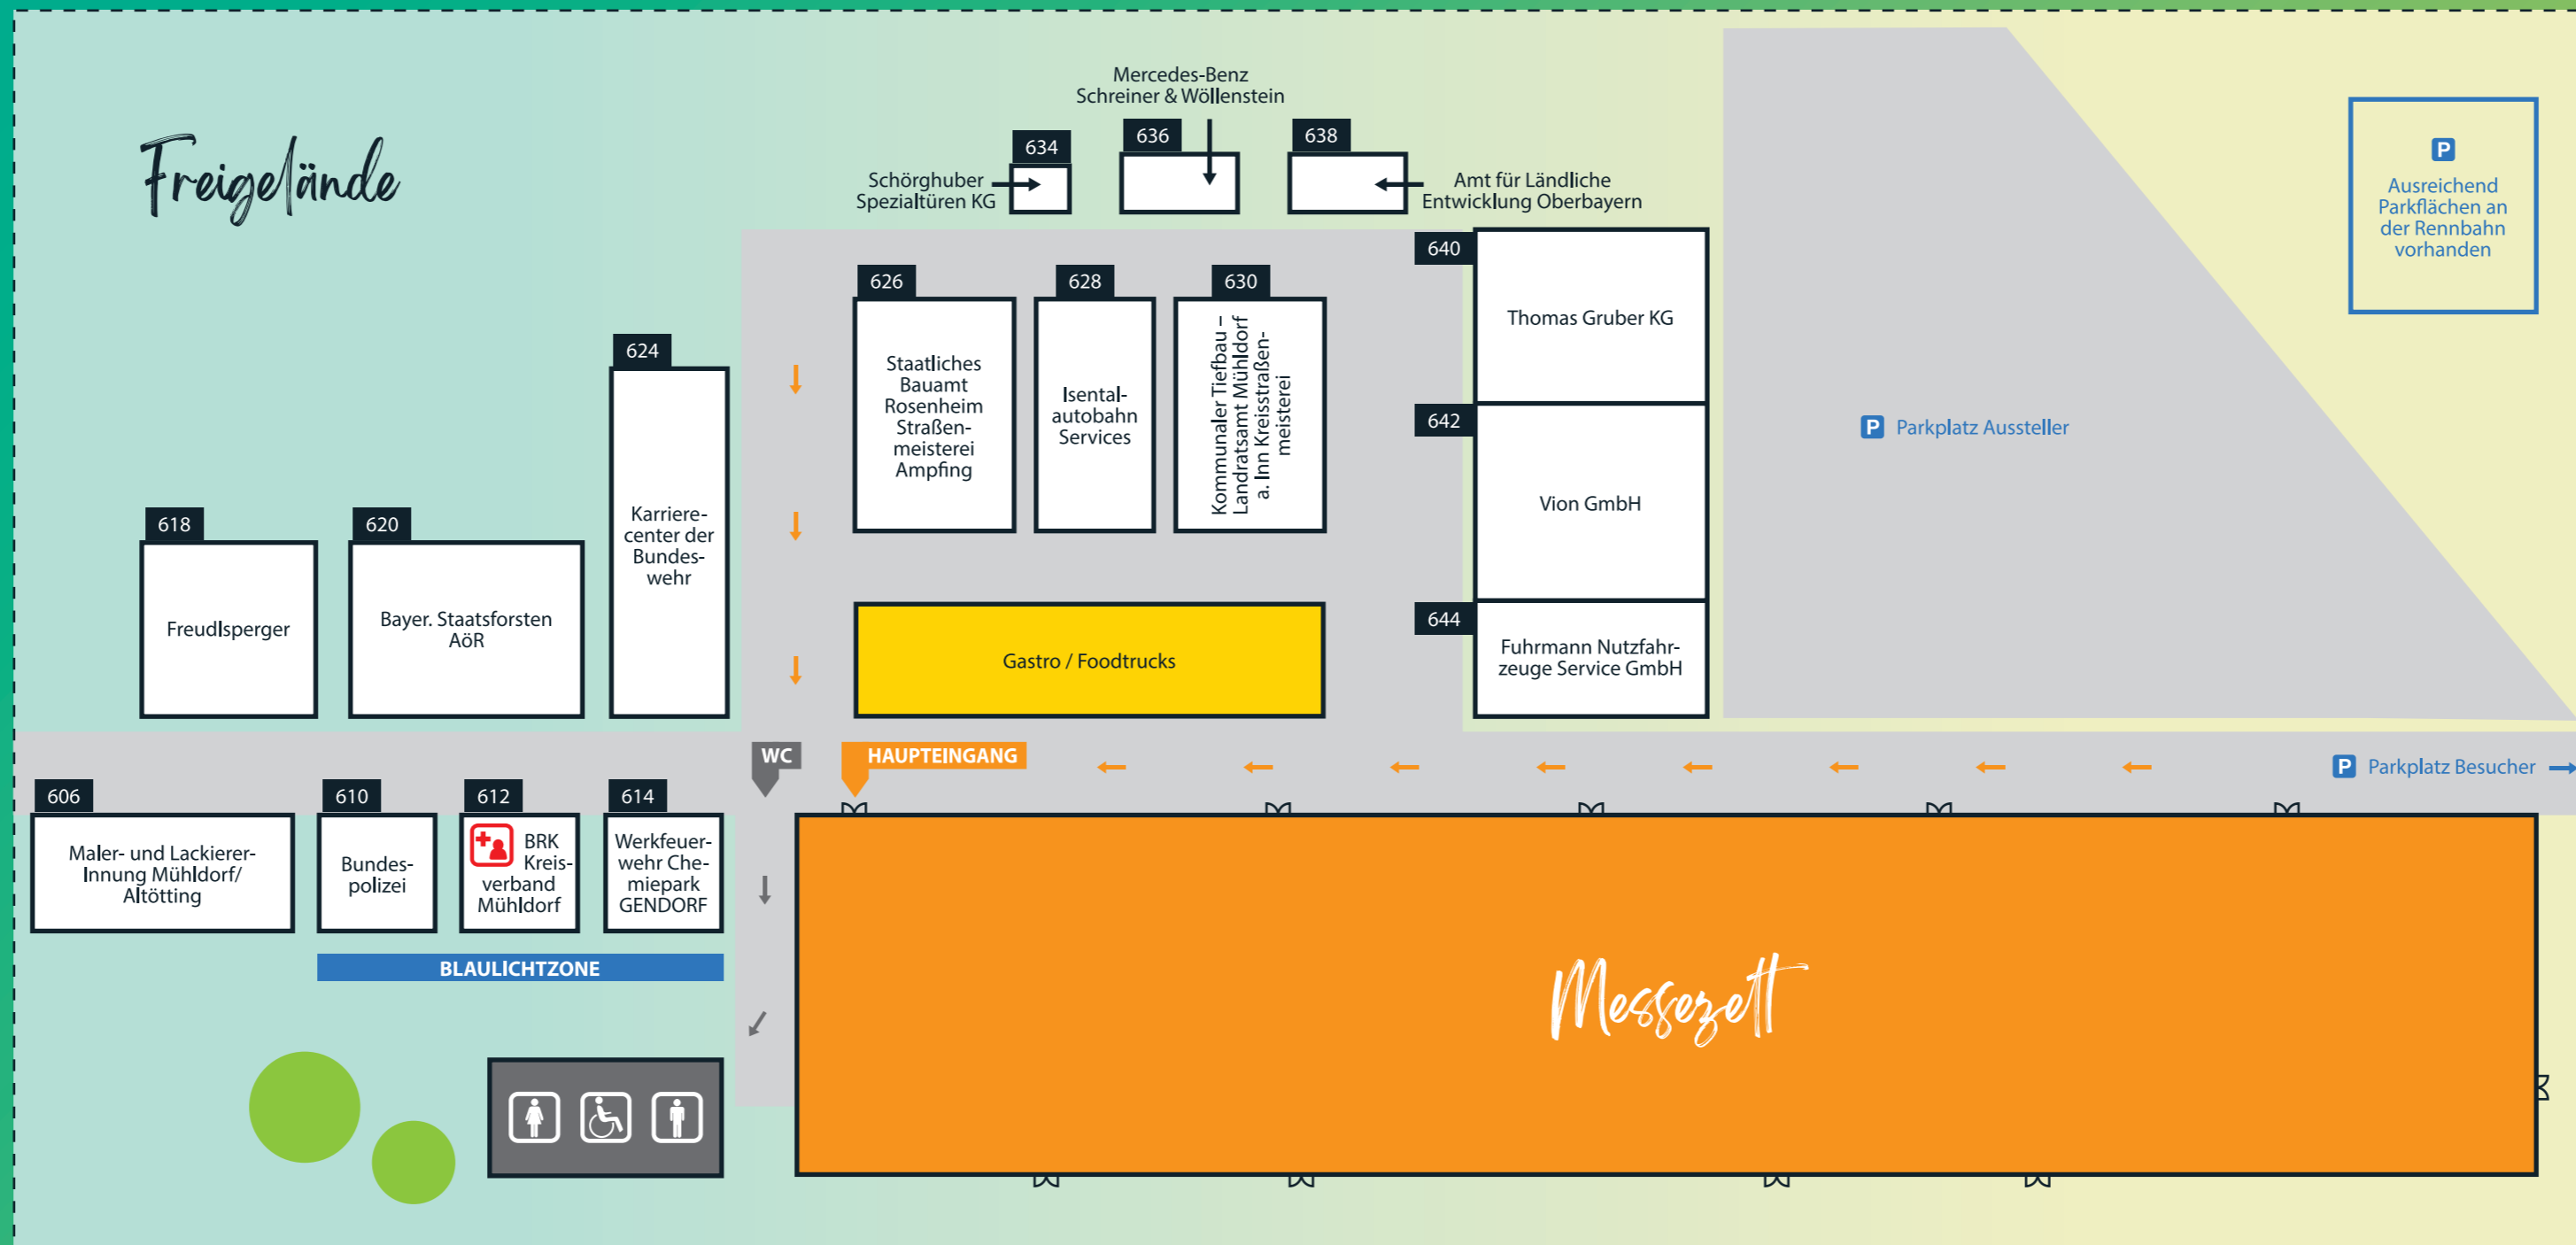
Freigelände

Mercedes-Benz Schreiner & Wöllenstein

634

636

638

Schörghuber Spezialtüren KG

Amt für Ländliche Entwicklung Oberbayern

P

Ausreichend Parkflächen an der Rennbahn vorhanden

640

Thomas Gruber KG

626

628

630

Staatliches Bauamt Rosenheim Straßenmeisterei Ampfing

Isentalautobahn Services

Kommunaler Tiefbau – Landratsamt Mühldorf a. Inn Kreisstraßenmeisterei

624

Karrierecenter der Bundeswehr

642

Vion GmbH

P Parkplatz Aussteller

618

620

Freudlsperger

Bayer. Staatsforsten AöR

Gastro / Foodtrucks

644

Fuhrmann Nutzfahrzeuge Service GmbH

WC

HAUPTEINGANG

P Parkplatz Besucher

606

610

612

614

Maler- und Lackierer-Innung Mühldorf/ Altötting

Bundespolizei

BRK Kreisverband Mühldorf

Werkfeuerwehr Chemiepark GENDORF

BLAULICHTZONE

Messezelt